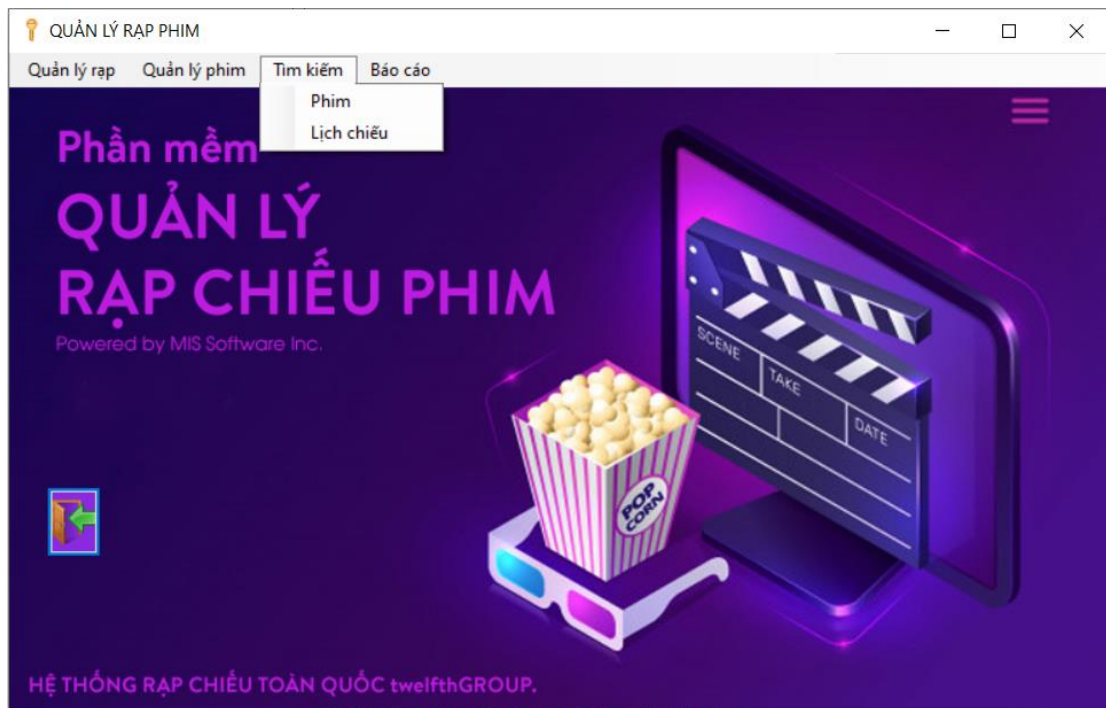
QUẢN LÝ RẠP PHIM

Quản lý rạp Quản lý phim Tìm kiếm Báo cáo

Phim
Lịch chiếu

Phần mềm
QUẢN LÝ
RẠP CHIẾU PHIM
Powered by MIS Software Inc.

SCENE TAKE DATE

POP CORN

HỆ THỐNG RẠP CHIẾU TOÀN QUỐC twelfthGROUP.